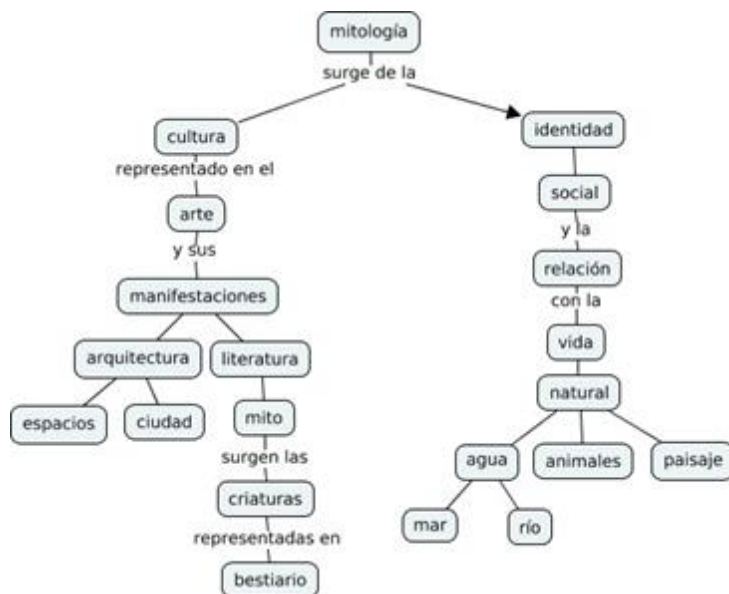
mitología
surge de la
cultura
representado en el
arte
y sus
manifestaciones
arquitectura
espacios
ciudad
literatura
mito
surgen las
criaturas
representadas en
bestiario
identidad
social
y la
relación
con la
vida
natural
agua
mar
río
animales
paisaje